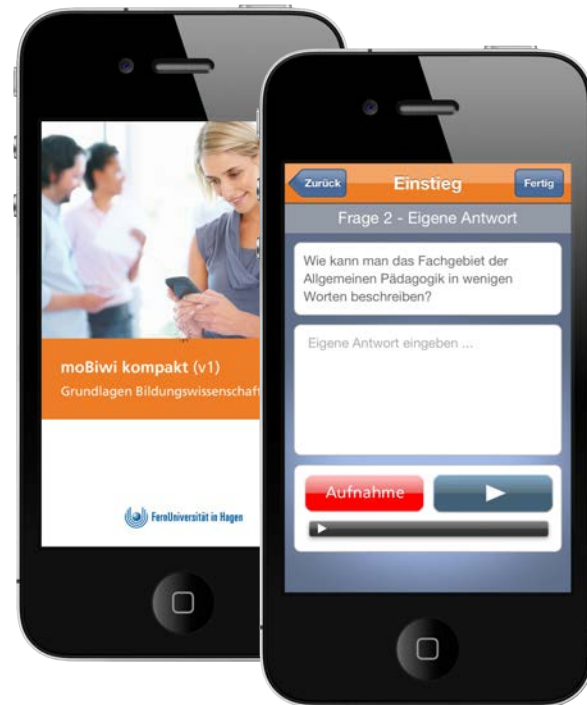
moBiwi kompakt (v1)
Grundlagen Bildungswissenschaft

FernUniversität in Hagen

Zurück
Einstieg
Fertig

Frage 2 - Eigene Antwort

Wie kann man das Fachgebiet der Allgemeinen Pädagogik in wenigen Worten beschreiben?

Eigene Antwort eingeben ...

Aufnahme